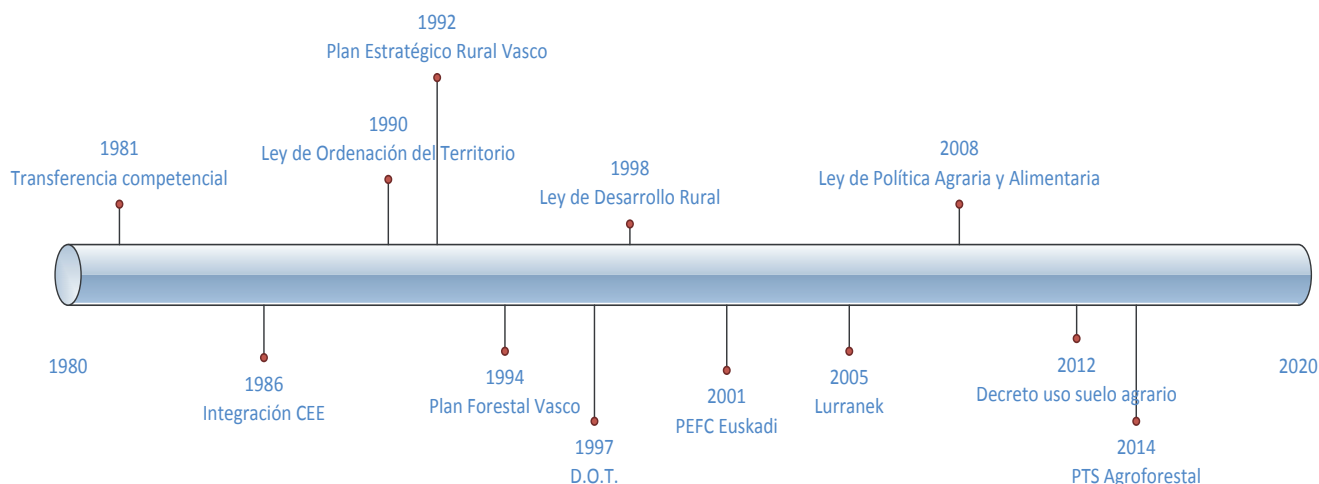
1992
Plan Estratégico Rural Vasco

1990
Ley de Ordenación del Territorio

1981
Transferencia competencial

1998
Ley de Desarrollo Rural

2008
Ley de Política Agraria y Alimentaria

1980

1986
Integración CEE

1994
Plan Forestal Vasco

1997
D.O.T.

2001
PEFC Euskadi

2005
Lurranek

2012
Decreto uso suelo agrario

2014
PTS Agroforestal

2020